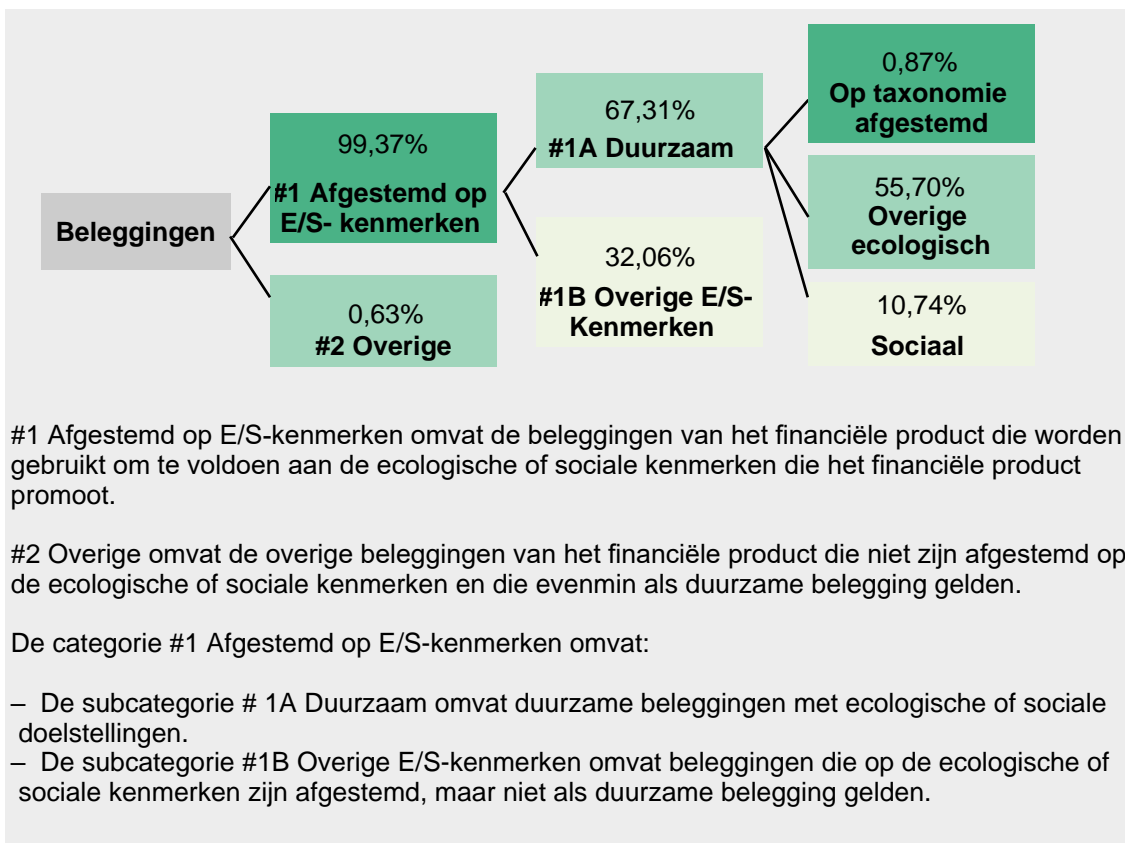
Beleggingen

99,37%
#1 Afgestemd op E/S- kenmerken

0,63%
#2 Overige

67,31%
#1A Duurzaam

32,06%
#1B Overige E/S-Kenmerken

0,87%
Op taxonomie afgestemd

55,70%
Overige ecologisch

10,74%
Sociaal

#1 Afgestemd op E/S-kenmerken omvat de beleggingen van het financiële product die worden gebruikt om te voldoen aan de ecologische of sociale kenmerken die het financiële product promoot.

#2 Overige omvat de overige beleggingen van het financiële product die niet zijn afgestemd op de ecologische of sociale kenmerken en die evenmin als duurzame belegging gelden.

De categorie #1 Afgestemd op E/S-kenmerken omvat:

– De subcategorie # 1A Duurzaam omvat duurzame beleggingen met ecologische of sociale doelstellingen.
– De subcategorie #1B Overige E/S-kenmerken omvat beleggingen die op de ecologische of sociale kenmerken zijn afgestemd, maar niet als duurzame belegging gelden.